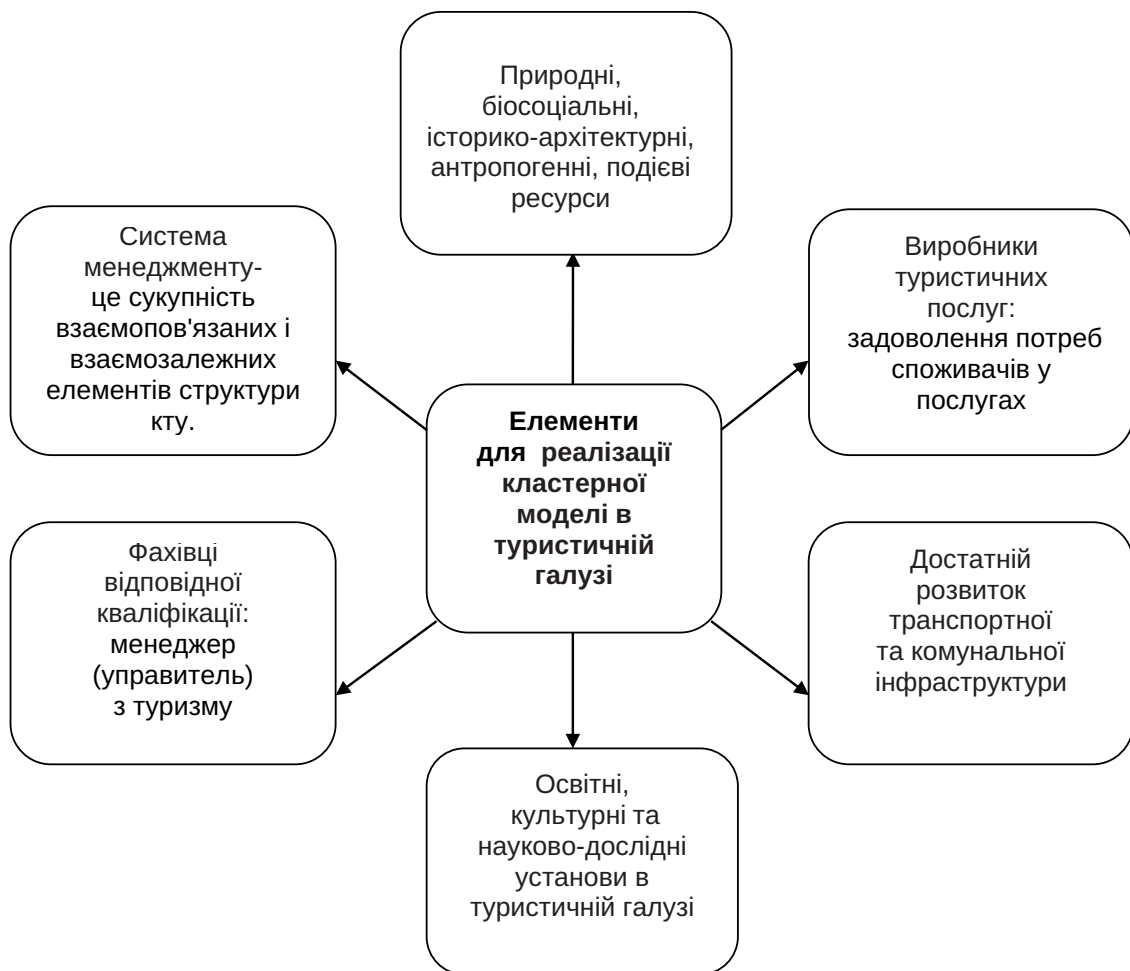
Природні, біосоціальні, історико-архітектурні, антропогенні, подієві ресурси

Система менеджменту- це сукупність взаємопов'язаних і взаємозалежних елементів структури кту.

Виробники туристичних послуг: задоволення потреб споживачів у послугах

**Елементи для реалізації кластерної моделі в туристичній галузі**

Фахівці відповідної кваліфікації: менеджер (управитель) з туризму

Достатній розвиток транспортної та комунальної інфраструктури

Освітні, культурні та науково-дослідні установи в туристичній галузі